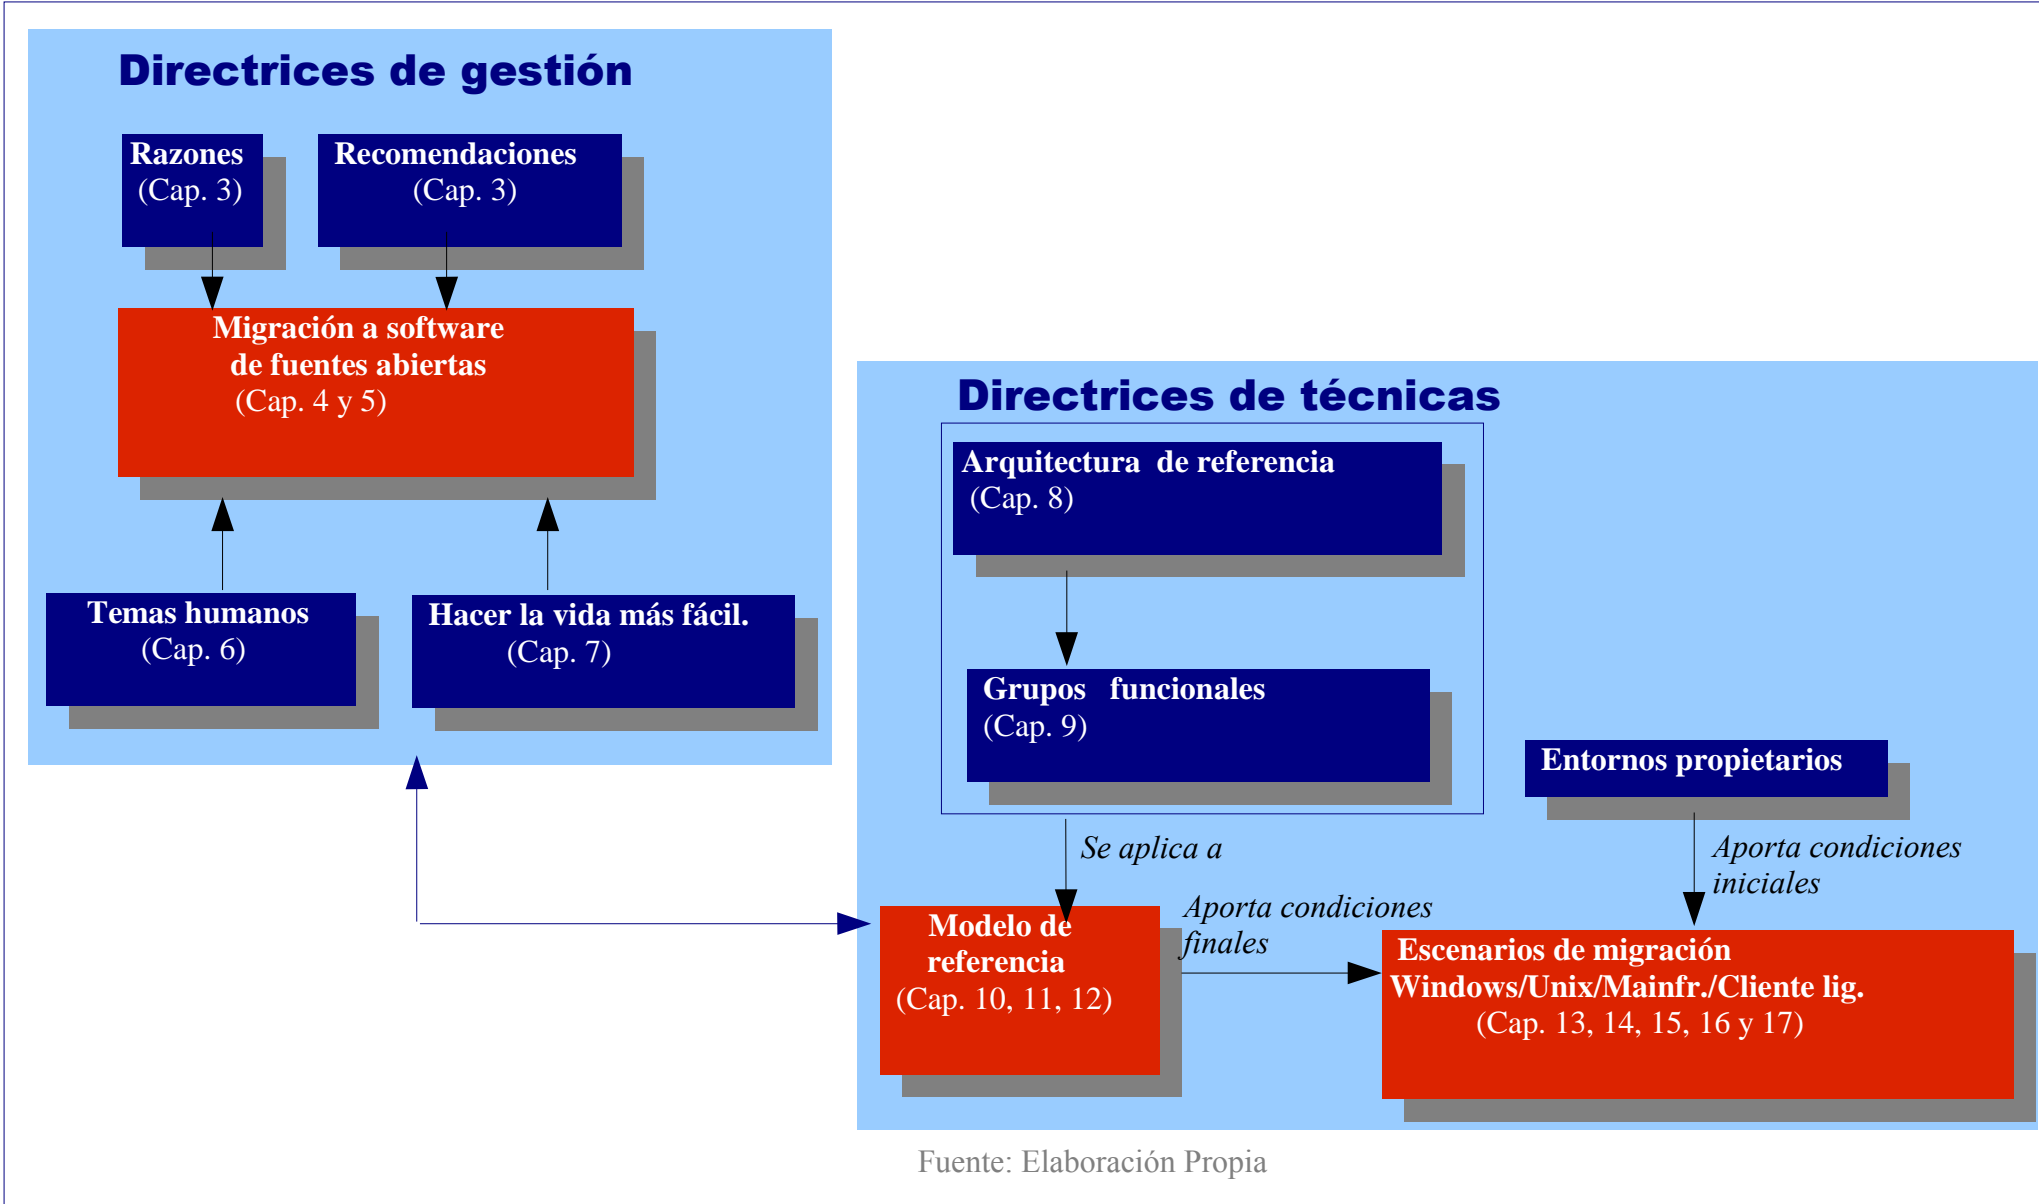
Directrices de gestión

Razones
(Cap. 3)

Recomendaciones
(Cap. 3)

Migración a software de fuentes abiertas
(Cap. 4 y 5)

Temas humanos
(Cap. 6)

Hacer la vida más fácil.
(Cap. 7)

Directrices de técnicas

Arquitectura de referencia
(Cap. 8)

Grupos funcionales
(Cap. 9)

Entornos propietarios

Se aplica a

Aporta condiciones iniciales

Aporta condiciones finales

Modelo de referencia
(Cap. 10, 11, 12)

Escenarios de migración
Windows/Unix/Mainfr./Cliente lig.
(Cap. 13, 14, 15, 16 y 17)

Fuente: Elaboración Propia